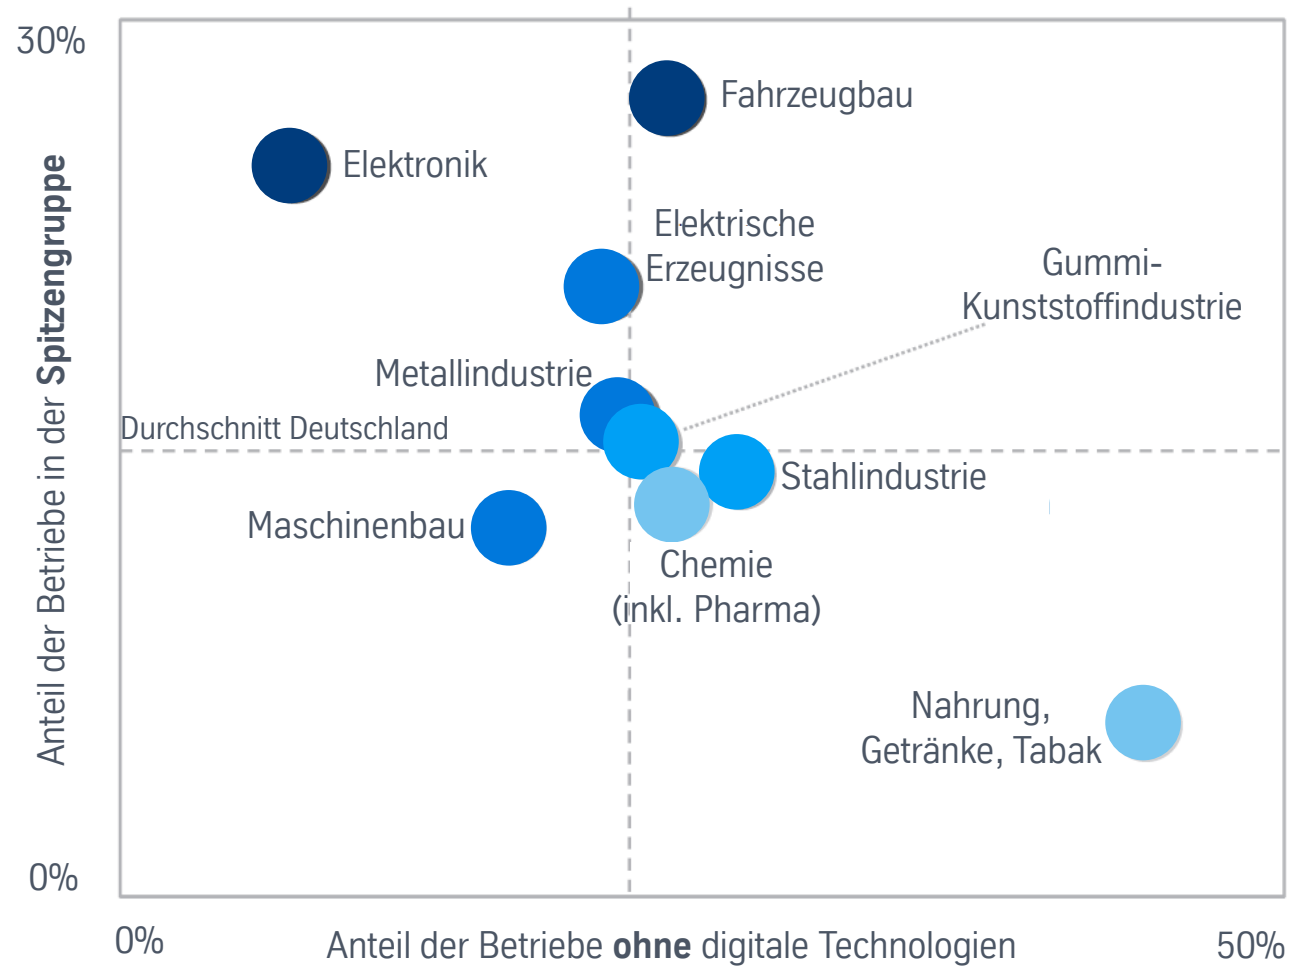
30%

0%

Anteil der Betriebe in der **Spitzengruppe**

Fahrzeugbau

Elektronik

Elektrische Erzeugnisse

Gummi- Kunststoffindustrie

Metallindustrie

Durchschnitt Deutschland

Stahlindustrie

Maschinenbau

Chemie (inkl. Pharma)

Nahrung, Getränke, Tabak

0%

Anteil der Betriebe **ohne** digitale Technologien

50%